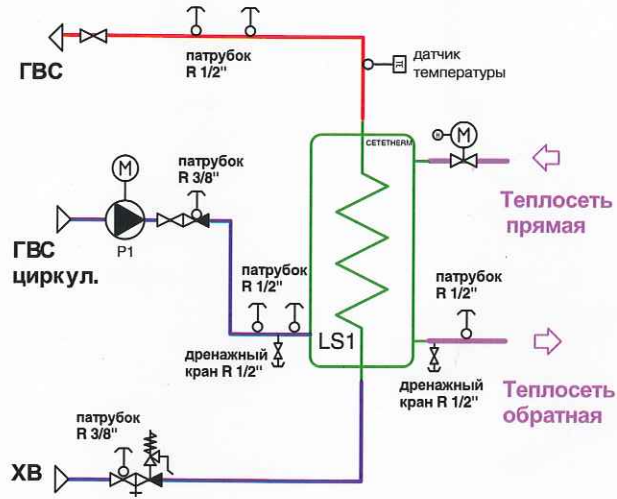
ГВС

патрубок R 1/2"

датчик температуры

CETETHERM

M

M

патрубок R 3/8"

Теплосеть прямая

ГВС циркул.

P1

патрубок R 1/2"

патрубок R 1/2"

LS1

дренажный кран R 1/2"

дренажный кран R 1/2"

Теплосеть обратная

патрубок R 3/8"

ХВ